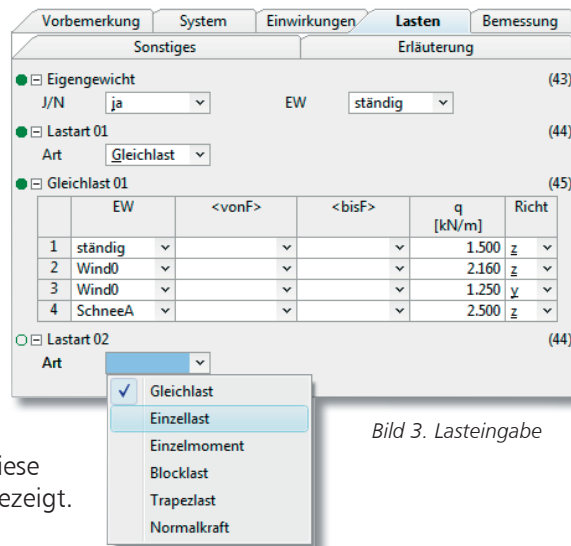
Vorbemerkung | System | Einwirkungen | Lasten | Bemessung

Sonstiges | Erläuterung

⊟ Eigengewicht (43)
J/N ja EW ständig

⊟ Lastart 01 (44)
Art Gleichlast

⊟ Gleichlast 01 (45)

| | EW | <vonF> | <bisF> | q [kN/m] | Richt |
|---|---|---|---|---|---|
| 1 | ständig | | | 1.500 | z |
| 2 | Wind0 | | | 2.160 | z |
| 3 | Wind0 | | | 1.250 | y |
| 4 | SchneeA | | | 2.500 | z |

⊟ Lastart 02 (44)
Art

✓ Gleichlast
Einzellast
Einzelmoment
Blocklast
Trapezlast
Normalkraft

Bild 3. Lasteingabe

iese
ezeigt.